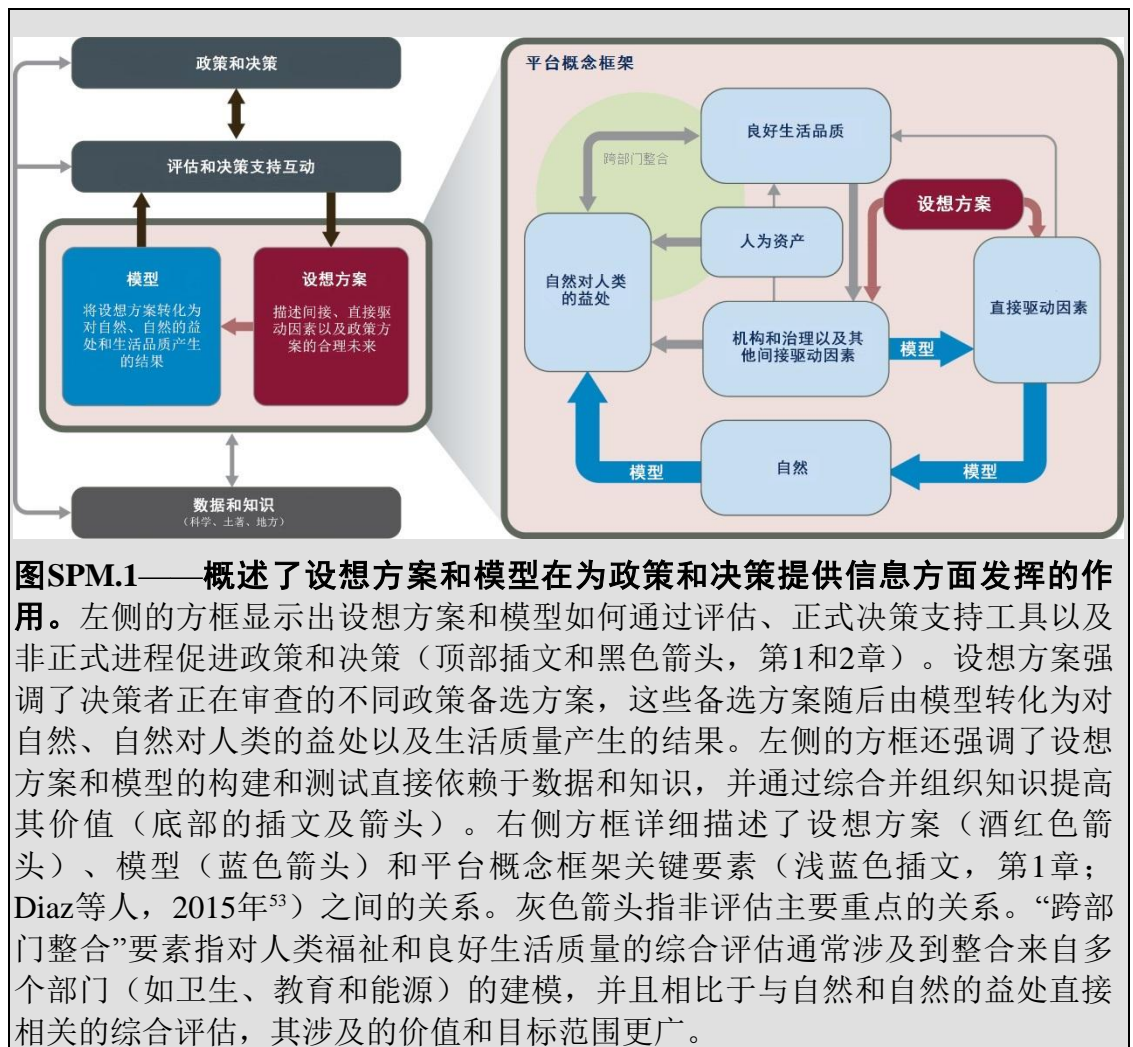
政策和决策

评估和决策支持互动

模型

将设想方案转化为对自然、自然的益处和生活品质产生的结果

设想方案

描述间接、直接驱动因素以及政策方案的合理未来

数据和知识
（科学、土著、地方）

平台概念框架

跨部门整合

良好生活品质

设想方案

人为资产

自然对人类的益处

直接驱动因素

机构和治理以及其他间接驱动因素

模型

自然

模型

模型

**图SPM.1——概述了设想方案和模型在为政策和决策提供信息方面发挥的作用。**左侧的方框显示出设想方案和模型如何通过评估、正式决策支持工具以及非正式进程促进政策和决策（顶部插文和黑色箭头，第1和2章）。设想方案强调了决策者正在审查的不同政策备选方案，这些备选方案随后由模型转化为对自然、自然对人类的益处以及生活质量产生的结果。左侧的方框还强调了设想方案和模型的构建和测试直接依赖于数据和知识，并通过综合并组织知识提高其价值（底部的插文及箭头）。右侧方框详细描述了设想方案（酒红色箭头）、模型（蓝色箭头）和平台概念框架关键要素（浅蓝色插文，第1章；Diaz等人，2015年$^{53}$）之间的关系。灰色箭头指非评估主要重点的关系。“跨部门整合”要素指对人类福祉和良好生活质量的综合评估通常涉及到整合来自多个部门（如卫生、教育和能源）的建模，并且相比于与自然和自然的益处直接相关的综合评估，其涉及的价值和目标范围更广。